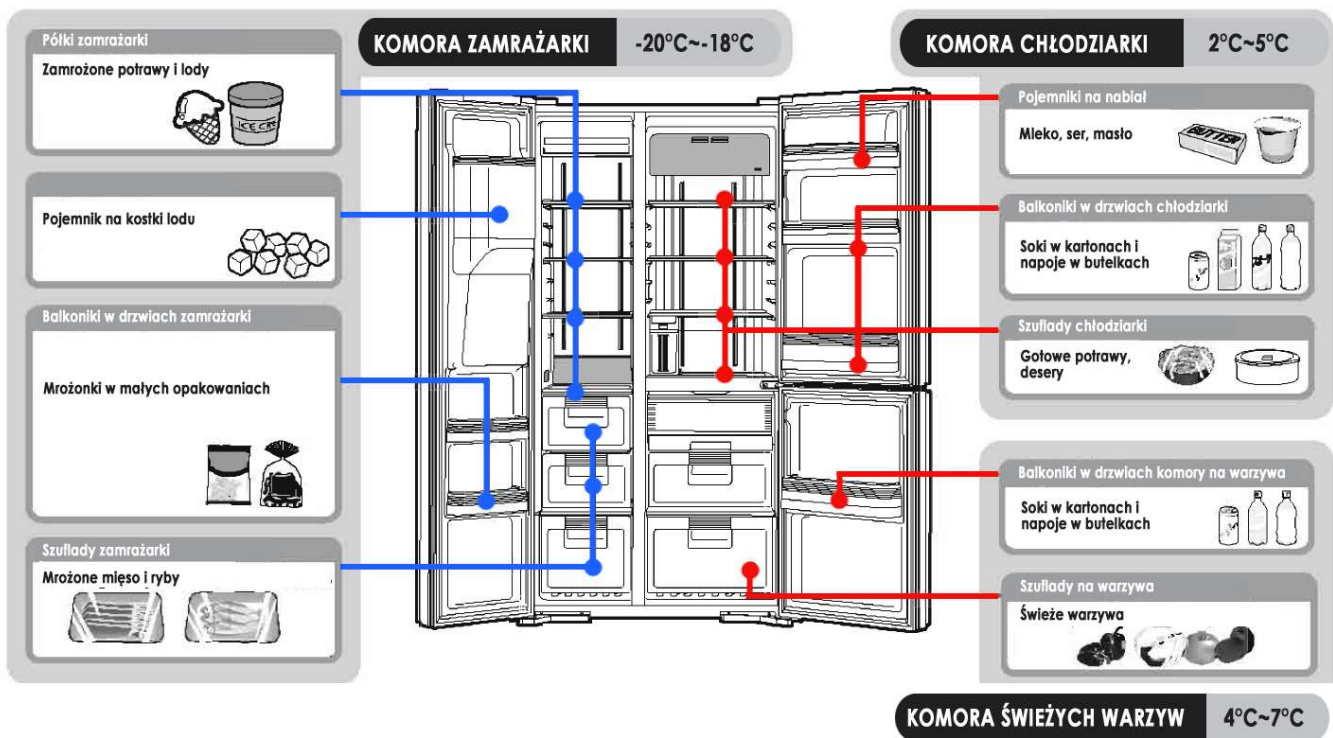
KOMORA ZAMRAŻARKI -20°C~-18°C

Półki zamrażarki
Zamrożone potrawy i lody
ICE CR

Pojemnik na kostki lodu

Balkoniki w drzwiach zamrażarki
Mrożonki w małych opakowaniach

Szuflady zamrażarki
Mrożone mięso i ryby

KOMORA CHŁODZIARKI 2°C~5°C

Pojemniki na nabiał
Mleko, ser, masło
BUTTER

Balkoniki w drzwiach chłodziarki
Soki w kartonach i napoje w butelkach

Szuflady chłodziarki
Gotowe potrawy, desery

Balkoniki w drzwiach komory na warzywa
Soki w kartonach i napoje w butelkach

Szuflady na warzywa
Świeże warzywa

KOMORA ŚWIEŻYCH WARZYW 4°C~7°C